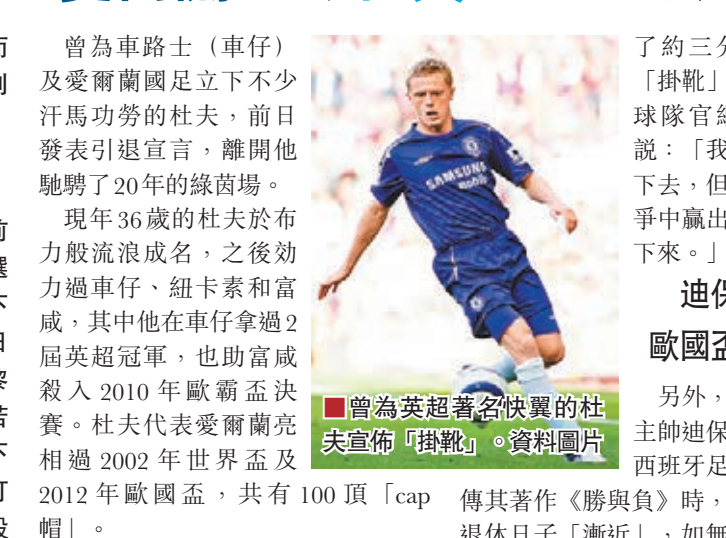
曾為車路士（車仔）及愛爾蘭國足立下不少汗馬功勞的杜夫，前日發表引退宣言，離開他馳騁了20年的綠茵場。

現年36歲的杜夫於布力般流浪成名，之後効力過車仔、紐卡素和富咸，其中他在車仔拿過2屆英超冠軍，也助富咸殺入2010年歐霸盃決賽。杜夫代表愛爾蘭亮相過2002年世界盃及2012年歐國盃，共有100頂「cap帽」。

■曾為英超著名快翼的杜夫宣佈「掛靴」。資料圖片

了約三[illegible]「掛靴」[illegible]球隊官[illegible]說：「我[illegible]下去，但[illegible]爭中贏出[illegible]下來。」

迪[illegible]

歐國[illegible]

另外，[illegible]主帥迪保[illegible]西班牙足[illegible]

傳其著作《勝與負》時，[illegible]退休日子「漸近」，如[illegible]